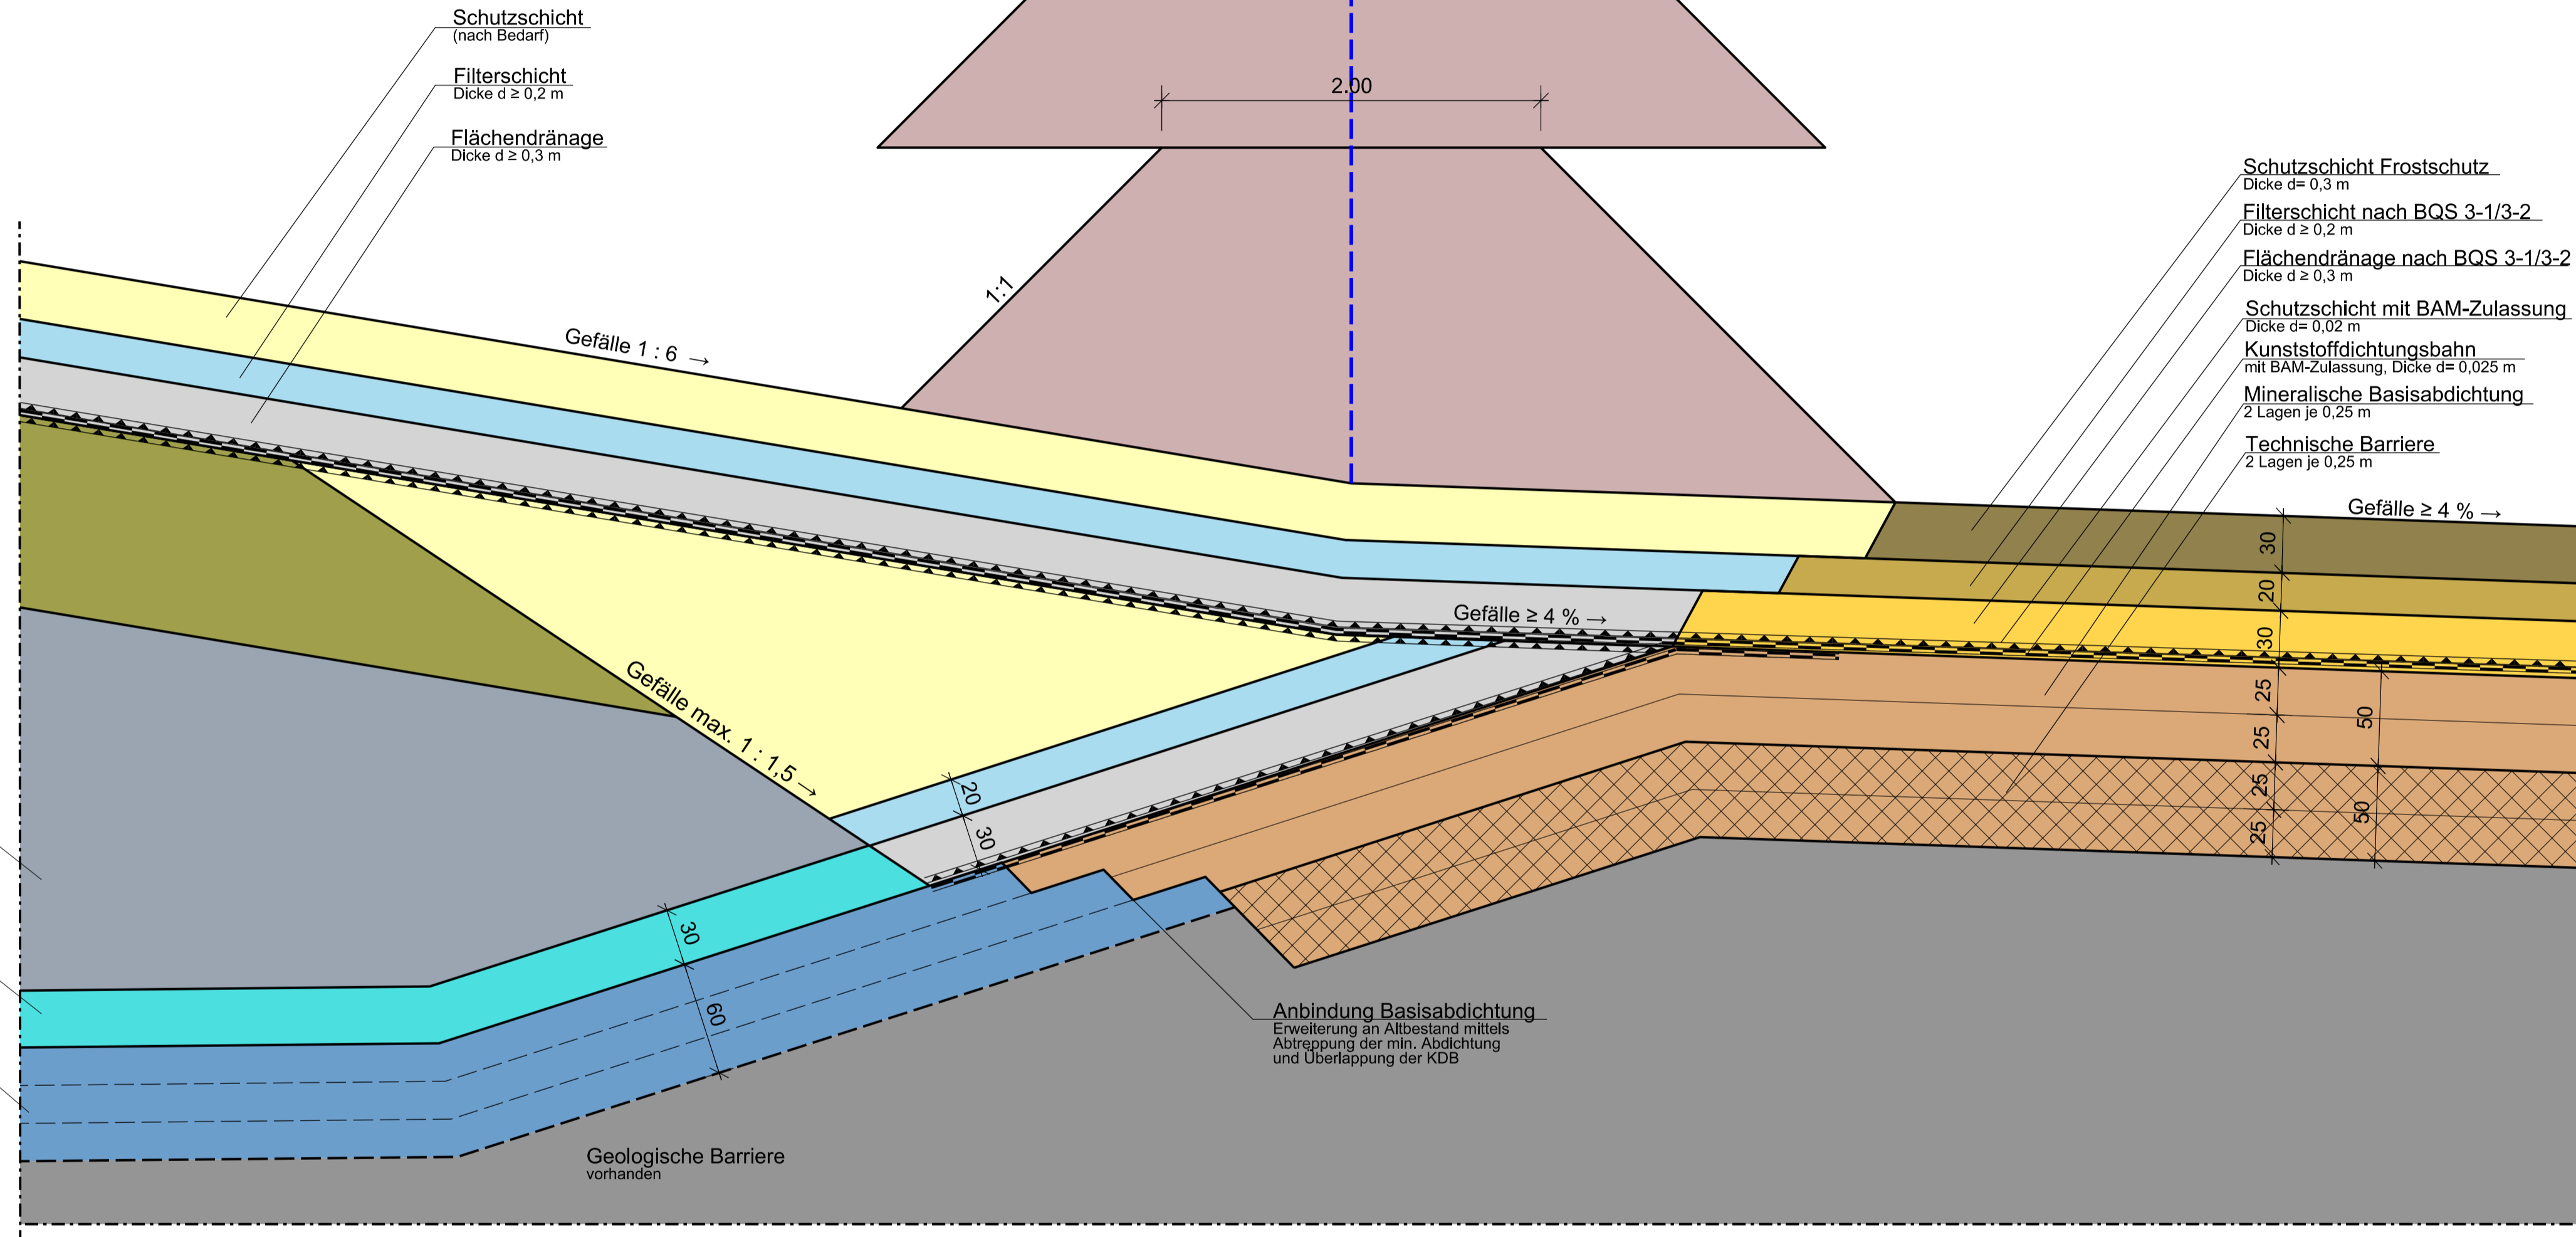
Schutzschicht
(nach Bedarf)

Filterschicht
Dicke d ≥ 0,2 m

Flächendränage
Dicke d ≥ 0,3 m

2.00

1:1

Gefälle 1 : 6 →

Schutzschicht Frostschutz
Dicke d= 0,3 m

Filterschicht nach BQS 3-1/3-2
Dicke d ≥ 0,2 m

Flächendränage nach BQS 3-1/3-2
Dicke d ≥ 0,3 m

Schutzschicht mit BAM-Zulassung
Dicke d= 0,02 m

Kunststoffdichtungsbahn
mit BAM-Zulassung, Dicke d= 0,025 m

Mineralische Basisabdichtung
2 Lagen je 0,25 m

Technische Barriere
2 Lagen je 0,25 m

Gefälle ≥ 4 % →

Gefälle ≥ 4 % →

30
20
30
25
25
25
25
50
50

Gefälle max. 1 : 1,5 →

20
30

30
60

Anbindung Basisabdichtung
Erweiterung an Altbestand mittels
Abtreppung der min. Abdichtung
und Überlappung der KDB

Geologische Barriere
vorhanden